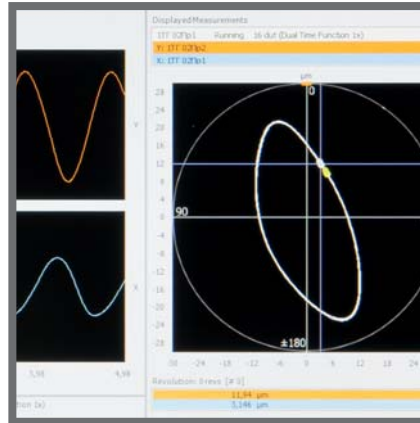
Displayed Measurements
ITT 02f1p1 Running 16 dut (Dual Time Function 1x)
Y: ITT 02f1p2
X: ITT 02f1p1
Y
X
3,98
4,98
tion (x)
µm
0
28
24
20
16
12
8
4
0
-4
-8
-12
-16
-20
-24
-28
90
±180
-28 -24 -18 -12 -6 0 6 12 18 24
Revolution: 0 revs [# 3]
11,94 µm
5,146 µm